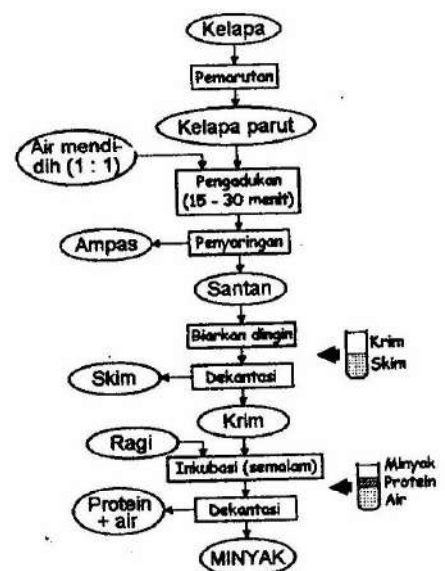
Kelapa

Pemarutan

Kelapa parut

Air mendidih (1 : 1)

Pengadukan (15 - 30 menit)

Ampas

Penyaringan

Santan

Biarkan dingin

Krim
Skim

Skim

Dekantasi

Krim

Ragi

Inkubasi (semalam)

Minyak
Protein
Air

Protein + air

Dekantasi

MINYAK